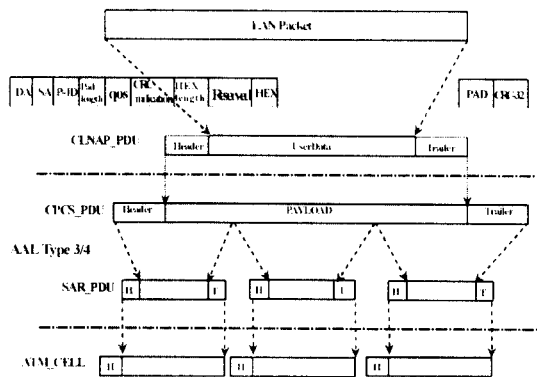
LAN Packet

DA SA P-ID Pad length QOS CRC indication HEX length Reserved HEX

PAD CRC-32

CLNAP_PDU

Header UserData Trailer

CPCS_PDU

Header PAYLOAD Trailer

AAL Type 3/4

SAR_PDU

H T H T H T

ATM_CELL

H H H